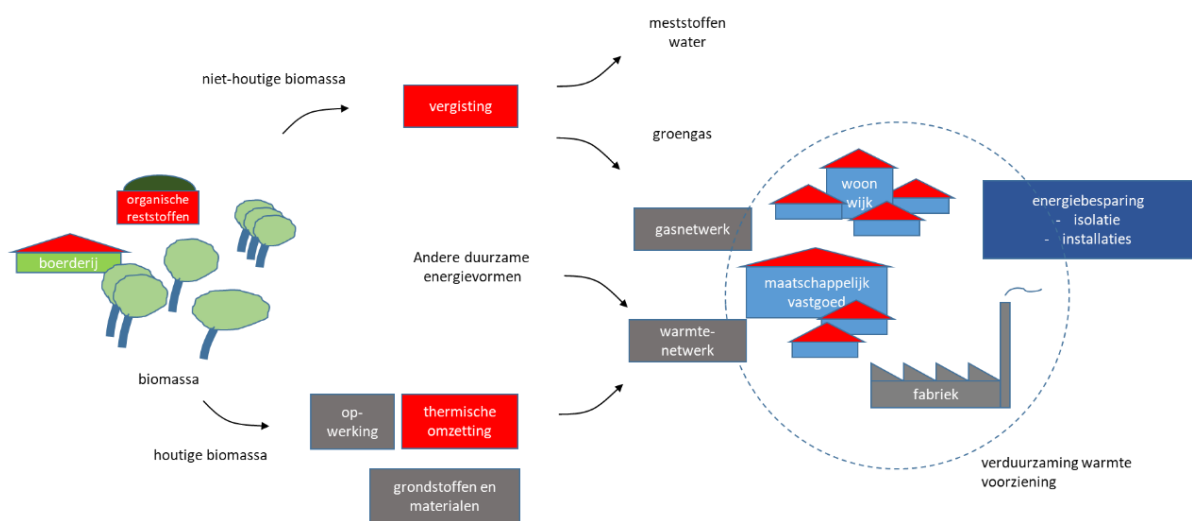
meststoffen
water

niet-houtige biomassa

vergisting

groengas

organische reststoffen

boerderij

woon wijk

energiebesparing
- isolatie
- installaties

gasnetwerk

Andere duurzame energievormen

maatschappelijk vastgoed

warmte-netwerk

biomassa

fabriek

op-werking

thermische omzetting

houtige biomassa

grondstoffen en materialen

verduurzaming warmte voorziening